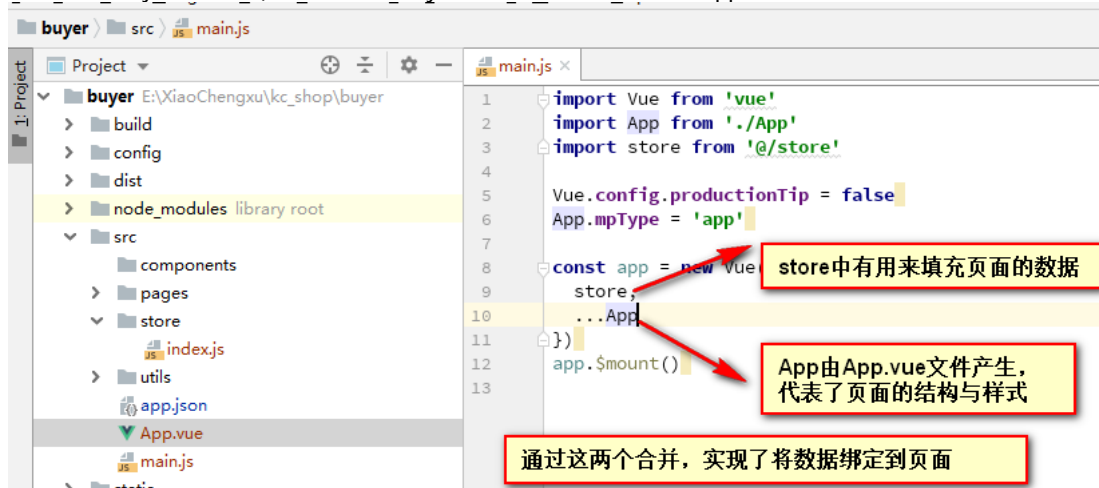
buyer 〉 src 〉 main.js

1: Project

Project

buyer E:\XiaoChengxu\kc_shop\buyer
build
config
dist
node_modules library root
src
components
pages
store
index.js
utils
app.json
App.vue
main.js

main.js ×

1 import Vue from 'vue'
2 import App from './App'
3 import store from '@/store'
4
5 Vue.config.productionTip = false
6 App.mpType = 'app'
7
8 const app = new Vue(
9 store,
10 ...App
11 })
12 app.$mount()
13

store中有用来填充页面的数据

App由App.vue文件产生，代表了页面的结构与样式

通过这两个合并，实现了将数据绑定到页面